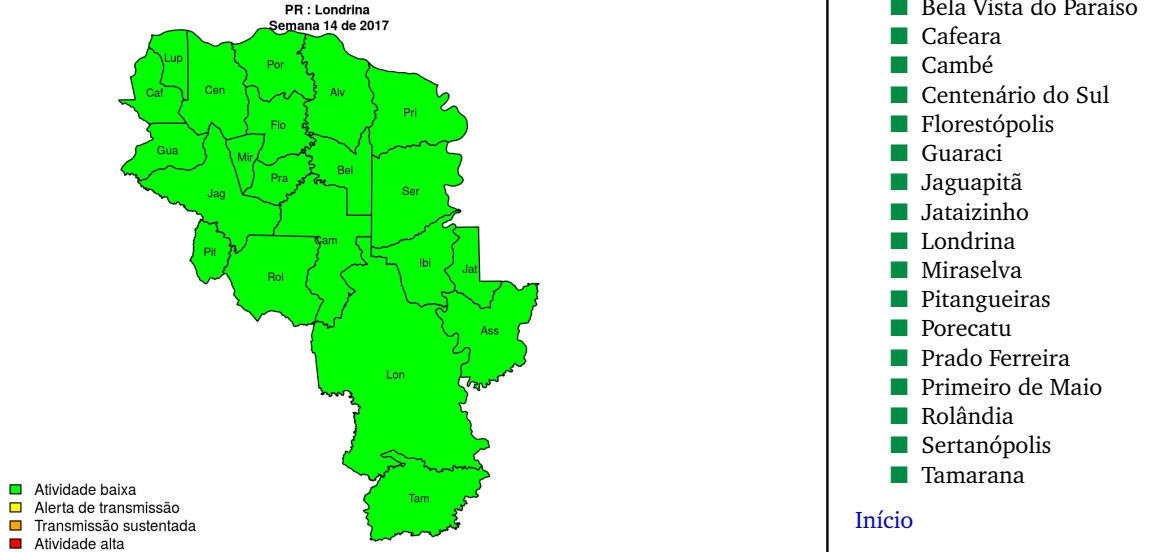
PR : Londrina
Semana 14 de 2017

Lup
Por
Caf
Cen
Alv
Pri
Flo
Gua
Mir
Bel
Pra
Jag
Ser
Cam
Pit
Ibi
Jat
Rol
Ass
Lon
Tam

Atividade baixa
Alerta de transmissão
Transmissão sustentada
Atividade alta

Bela Vista do Paraíso
Cafeara
Cambé
Centenário do Sul
Florestópolis
Guaraci
Jaguapitã
Jataizinho
Londrina
Miraselva
Pitangueiras
Porecatu
Prado Ferreira
Primeiro de Maio
Rolândia
Sertanópolis
Tamarana

Início